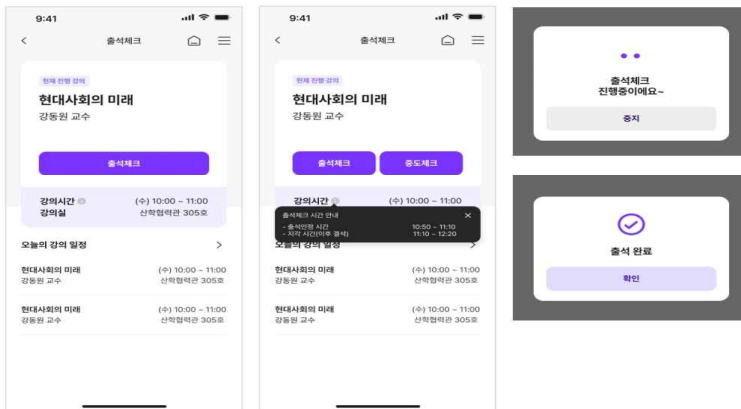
9:41

<

출석체크

현재 진행 강의

현대사회의 미래

강동원 교수

출석체크

강의시간

(수) 10:00 ~ 11:00

강의실

산학협력관 305호

오늘의 강의 일정

>

현대사회의 미래

강동원 교수

(수) 10:00 ~ 11:00

산학협력관 305호

현대사회의 미래

강동원 교수

(수) 10:00 ~ 11:00

산학협력관 305호

9:41

<

출석체크

현재 진행 강의

현대사회의 미래

강동원 교수

출석체크

중도체크

강의시간

(수) 10:00 ~ 11:00

출석체크 시간 안내

×

- 출석인정 시간

10:50 ~ 11:10

- 지각 시간(이후 결석)

11:10 ~ 12:20

오늘의 강의 일정

>

현대사회의 미래

강동원 교수

(수) 10:00 ~ 11:00

산학협력관 305호

현대사회의 미래

강동원 교수

(수) 10:00 ~ 11:00

산학협력관 305호

출석체크
진행중이에요~

중지

출석 완료

확인